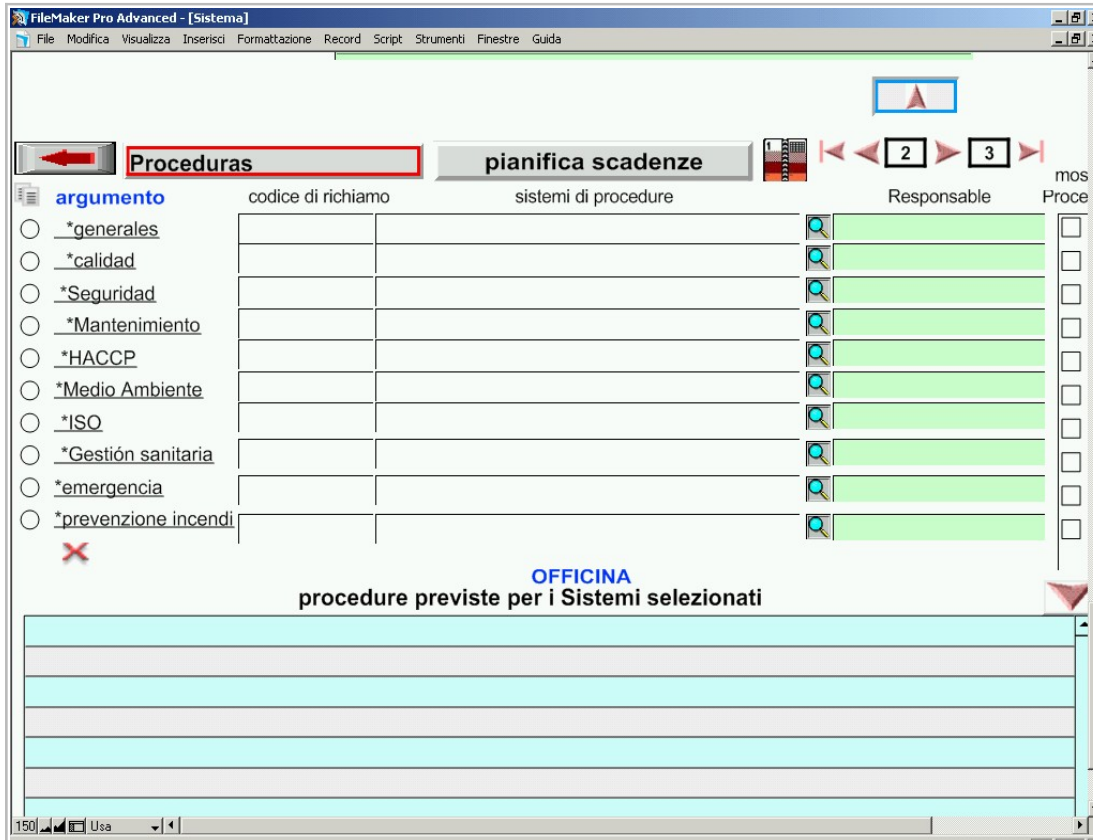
FileMaker Pro Advanced - [Sistema]

File Modifica Visualizza Inserisci Formattazione Record Script Strumenti Finestre Guida

Proceduras

pianifica scadenze

2

3

argumento

codice di richiamo

sistemi di procedure

Responsable

mos Proce

*generales

*calidad

*Seguridad

*Mantenimiento

*HACCP

*Medio Ambiente

*ISO

*Gestión sanitaria

*emergencia

*prevenzione incendi

OFFICINA
procedure previste per i Sistemi selezionati

150 Usa